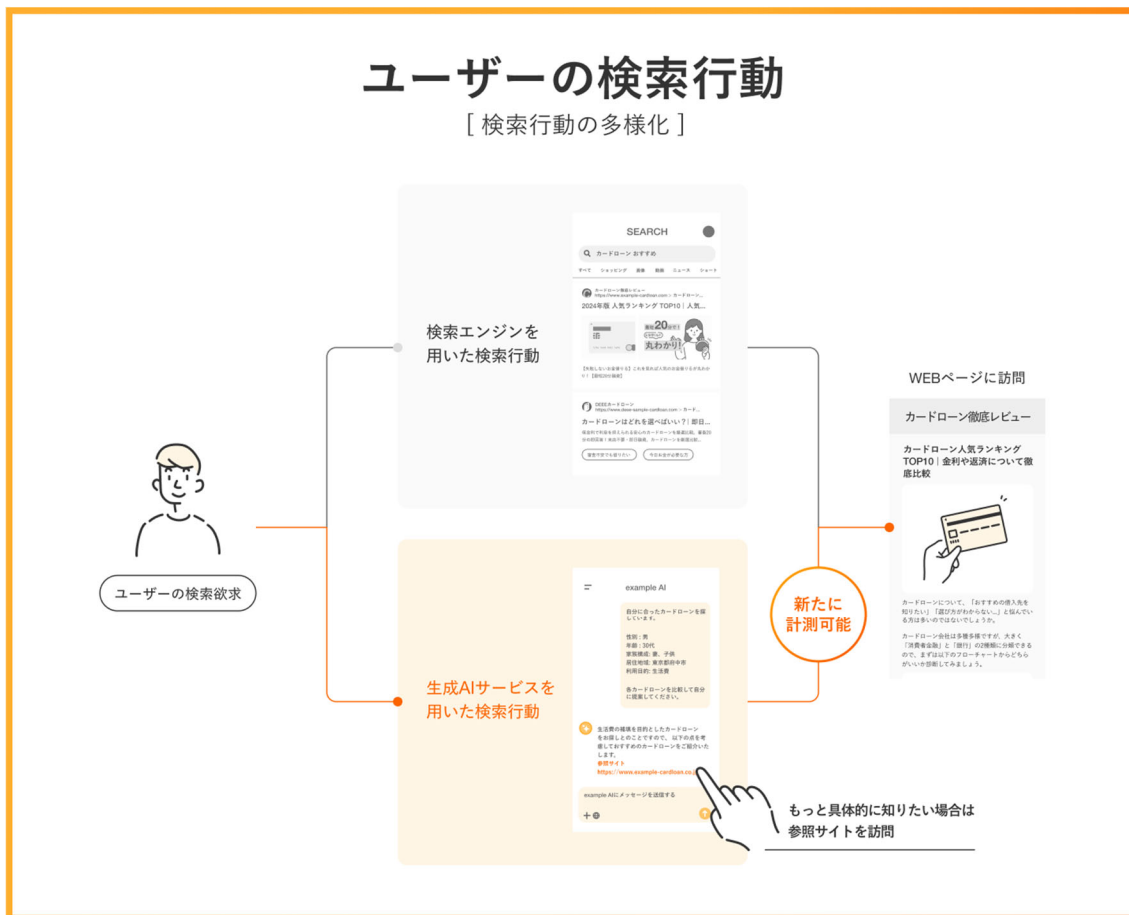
ユーザーの検索行動
[ 検索行動の多様化 ]

ユーザーの検索欲求

検索エンジンを用いた検索行動

SEARCH

カードローン おすすめ

すべて　ショッピング　画像　動画　ニュース　ショート

カードローン徹底レビュー
https://www.example-cardloan.com › カードロー...
2024年版 人気ランキング TOP10｜人気...

最短20分で
丸わかり

【失敗しない会社選び】これを見れば人気の会社がわかる！【babl会社比較】

DEEEカードローン
https://www.deee-sample-cardloan.com › カード...
カードローンはどれを選べばいい？｜即日...

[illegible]

審査不要でも借りたい　今日お金が必要な方

生成AIサービスを用いた検索行動

example AI

自分に合ったカードローンを探しています。

性別：男
年齢：30代
家族構成：妻、子供
居住地域：東京都府中市
利用目的：生活費

各カードローンを比較して自分に提案してください。

生活費の確保を目的としたカードローンをお探しとのことですので、以下の点を考慮しておすすめのカードローンをご紹介いたします。
参照サイト
https://www.example-cardloan.co.jp

example AIにメッセージを送信する

もっと具体的に知りたい場合は参照サイトを訪問

新たに計測可能

WEBページに訪問

カードローン徹底レビュー

カードローン人気ランキングTOP10｜金利や返済について徹底比較

カードローンについて、「おすすめの借入先を知りたい」「選び方がわからない...」と悩んでいる方は多いのではないでしょうか。

カードローン会社は多種多様ですが、大きく「消費者金融」と「銀行」の2種類に分類できるので、まずは以下のフローチャートからどちらがいいか診断してみましょう。